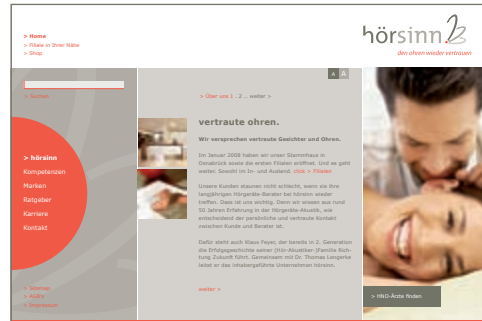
> Home
> Filiale in Ihrer Nähe
> Shop

hörsinn
den ohren wieder vertrauen

> Suchen

A A

> Über uns 1 ..2 ... weiter >

vertraute ohren.

Wir versprechen vertraute Gesichter und Ohren.

Im Januar 2006 haben wir unser Stammhaus in Osnabrück sowie die ersten Filialen eröffnet. Und es geht weiter. Sowohl im In- und Ausland. click > Filialen

Unsere Kunden staunen nicht schlecht, wenn sie ihre langjährigen Hörgeräte-Berater bei hörsinn wieder treffen. Das ist uns wichtig. Denn wir wissen aus rund 50 Jahren Erfahrung in der Hörgeräte-Akustik, wie entscheidend der persönliche und vertraute Kontakt zwischen Kunde und Berater ist.

Dafür steht auch Klaus Feyer, der bereits in 2. Generation die Erfolgsgeschichte seiner (Hör-Akustiker-)Familie Richtung Zukunft führt. Gemeinsam mit Dr. Thomas Lengerke leitet er das inhabergeführte Unternehmen hörsinn.

weiter >

> hörsinn
Kompetenzen
Marken
Ratgeber
Karriere
Kontakt

> Sitemap
> AGBs
> Impressum

> HNO-Ärzte finden